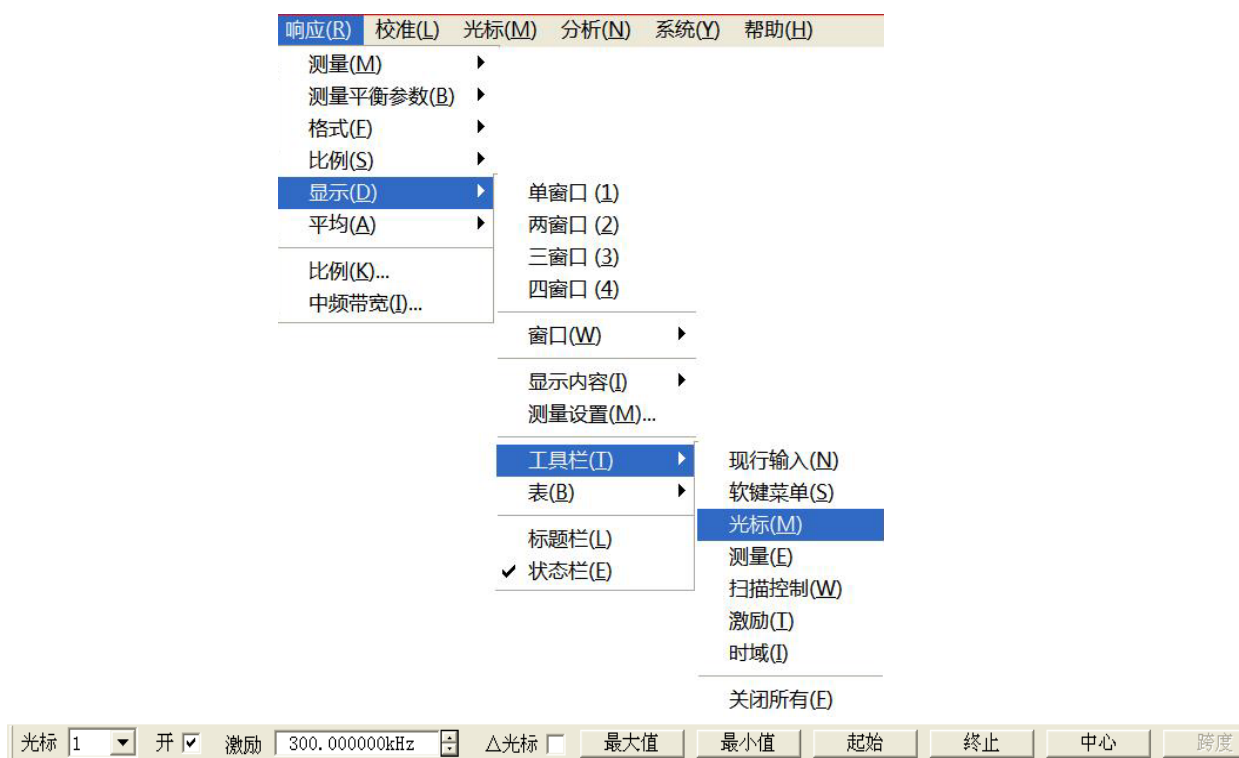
响应(R) 校准(L) 光标(M) 分析(N) 系统(Y) 帮助(H)

测量(M)
测量平衡参数(B)
格式(F)
比例(S)
显示(D)
平均(A)
比例(K)...
中频带宽(I)...

单窗口 (1)
两窗口 (2)
三窗口 (3)
四窗口 (4)
窗口(W)
显示内容(I)
测量设置(M)...
工具栏(T)
表(B)
标题栏(L)
✔ 状态栏(E)

现行输入(N)
软键菜单(S)
光标(M)
测量(E)
扫描控制(W)
激励(T)
时域(I)
关闭所有(F)

光标 1 开 ✔ 激励 300.000000kHz △光标 最大值 最小值 起始 终止 中心 跨度